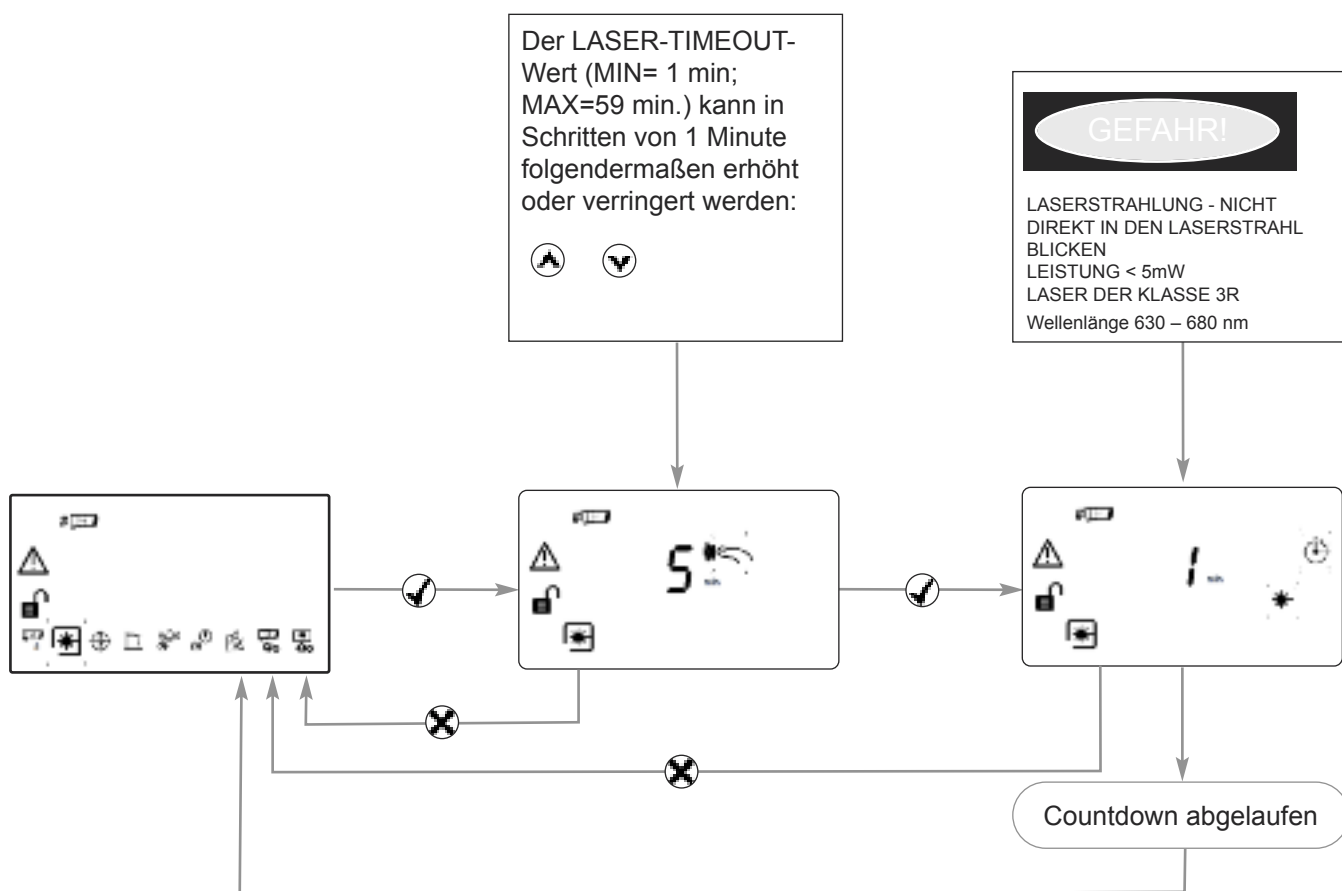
Der LASER-TIMEOUT-Wert (MIN= 1 min; MAX=59 min.) kann in Schritten von 1 Minute folgendermaßen erhöht oder verringert werden:

GEFAHR!

LASERSTRAHLUNG - NICHT DIREKT IN DEN LASERSTRAHL BLICKEN
LEISTUNG < 5mW
LASER DER KLASSE 3R
Wellenlänge 630 – 680 nm

5

1

Countdown abgelaufen